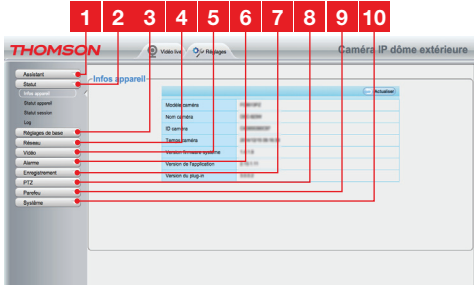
1 2 3 4 5 6 7 8 9 10

THOMSON

Vidéo live

Réglages

Caméra IP dôme extérieure

Assistant
Statut
Infos appareil
Statut appareil
Statut session
Log
Réglages de base
Réseau
Vidéo
Alarme
Enregistrement
PTZ
Parefeu
Système

Infos appareil

Actualiser

Modèle caméra
Nom caméra
ID caméra
Temps caméra
Version firmware système
Version de l'application
Version du plug-in